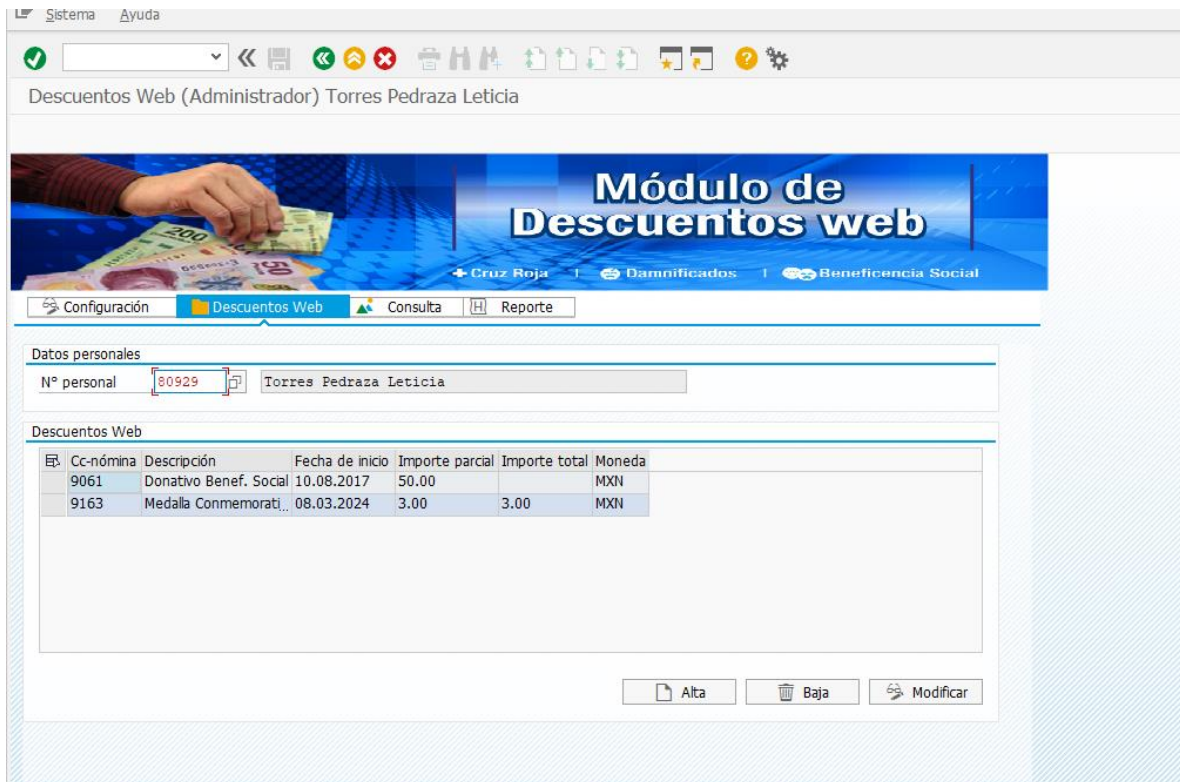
Sistema Ayuda

Descuentos Web (Administrador) Torres Pedraza Leticia

Módulo de Descuentos web

Cruz Roja | Damnificados | Beneficencia Social

Configuración | Descuentos Web | Consulta | Reporte

Datos personales

N° personal 80929 Torres Pedraza Leticia

Descuentos Web

| Cc-nómina | Descripción | Fecha de inicio | Importe parcial | Importe total | Moneda |
|---|---|---|---|---|---|
| 9061 | Donativo Benef. Social | 10.08.2017 | 50.00 | | MXN |
| 9163 | Medalla Conmemorati… | 08.03.2024 | 3.00 | 3.00 | MXN |

Alta Baja Modificar